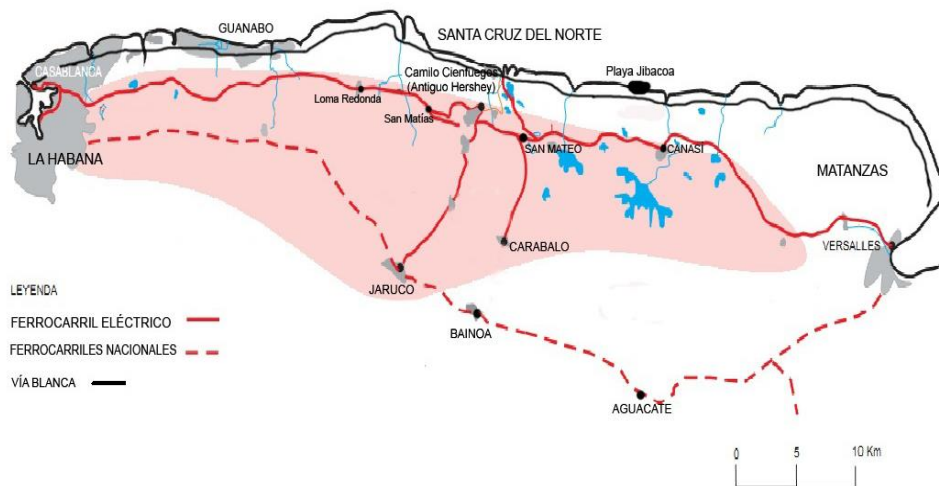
GUANABO
SANTA CRUZ DEL NORTE
CASABLANCA
Camilo Cienfuegos (Antiguo Hershey)
Playa Jibacoa
Loma Redonda
San Matías
LA HABANA
SAN MATEO
CANASÍ
MATANZAS
CARABALO
VERSALLES
JARUCO
BAINOA
AGUACATE

LEYENDA
FERROCARRIL ELÉCTRICO
FERROCARRILES NACIONALES
VÍA BLANCA

0
5
10 Km